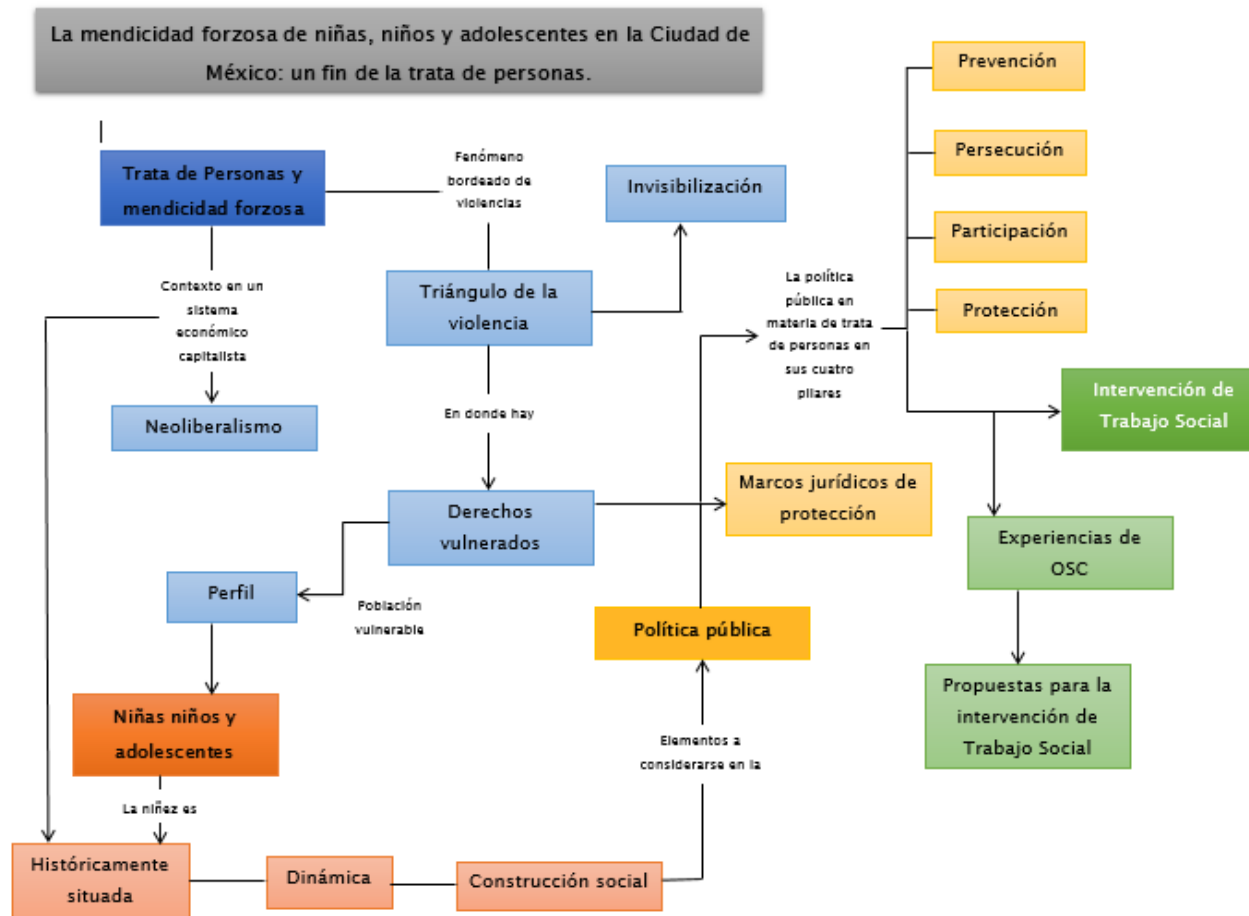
La mendicidad forzosa de niñas, niños y adolescentes en la Ciudad de México: un fin de la trata de personas.

Trata de Personas y mendicidad forzosa

Fenómeno bordeado de violencias

Invisibilización

Contexto en un sistema económico capitalista

Neoliberalismo

Triángulo de la violencia

En donde hay

Derechos vulnerados

Perfil

Población vulnerable

Niñas niños y adolescentes

La niñez es

Históricamente situada

Dinámica

Construcción social

Elementos a considerarse en la

Política pública

Marcos jurídicos de protección

La política pública en materia de trata de personas en sus cuatro pilares

Prevención

Persecución

Participación

Protección

Intervención de Trabajo Social

Experiencias de OSC

Propuestas para la intervención de Trabajo Social